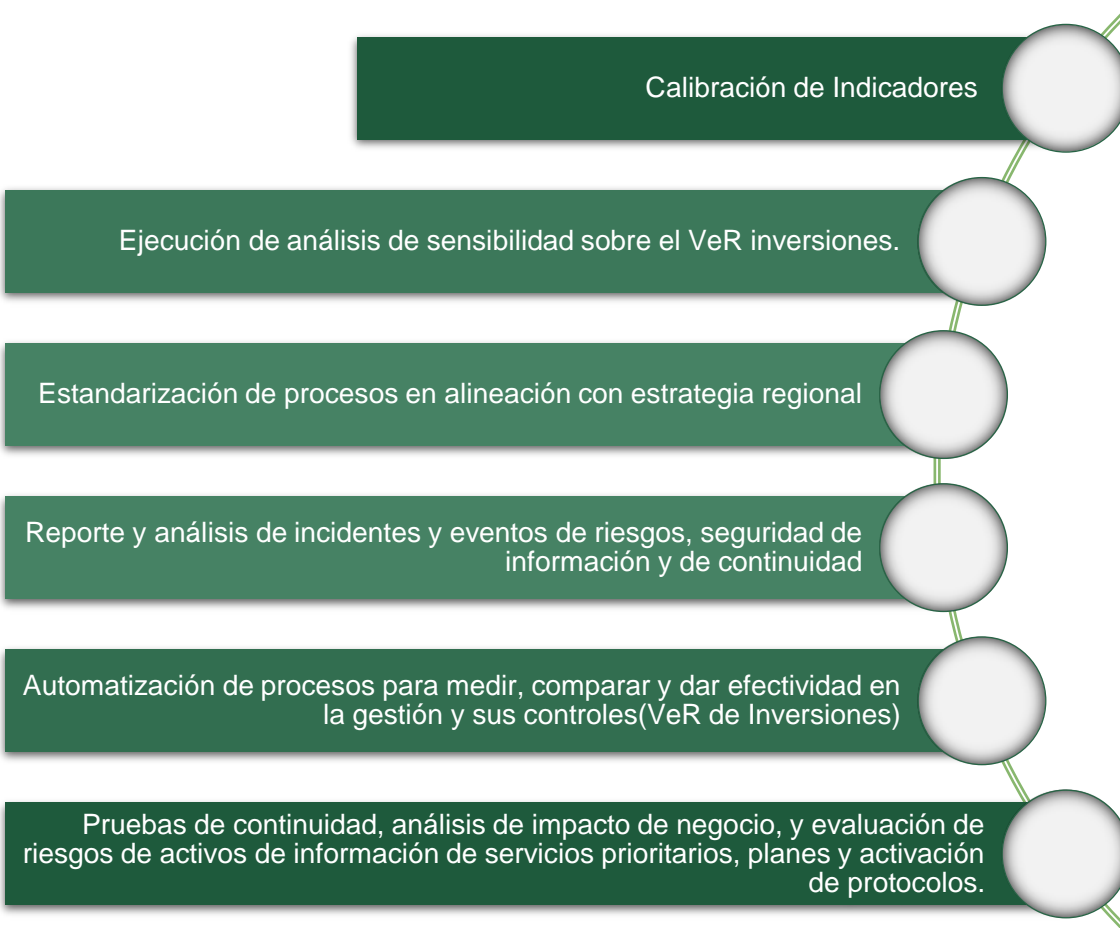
Calibración de Indicadores

Ejecución de análisis de sensibilidad sobre el VeR inversiones.

Estandarización de procesos en alineación con estrategia regional

Reporte y análisis de incidentes y eventos de riesgos, seguridad de información y de continuidad

Automatización de procesos para medir, comparar y dar efectividad en la gestión y sus controles(VeR de Inversiones)

Pruebas de continuidad, análisis de impacto de negocio, y evaluación de riesgos de activos de información de servicios prioritarios, planes y activación de protocolos.